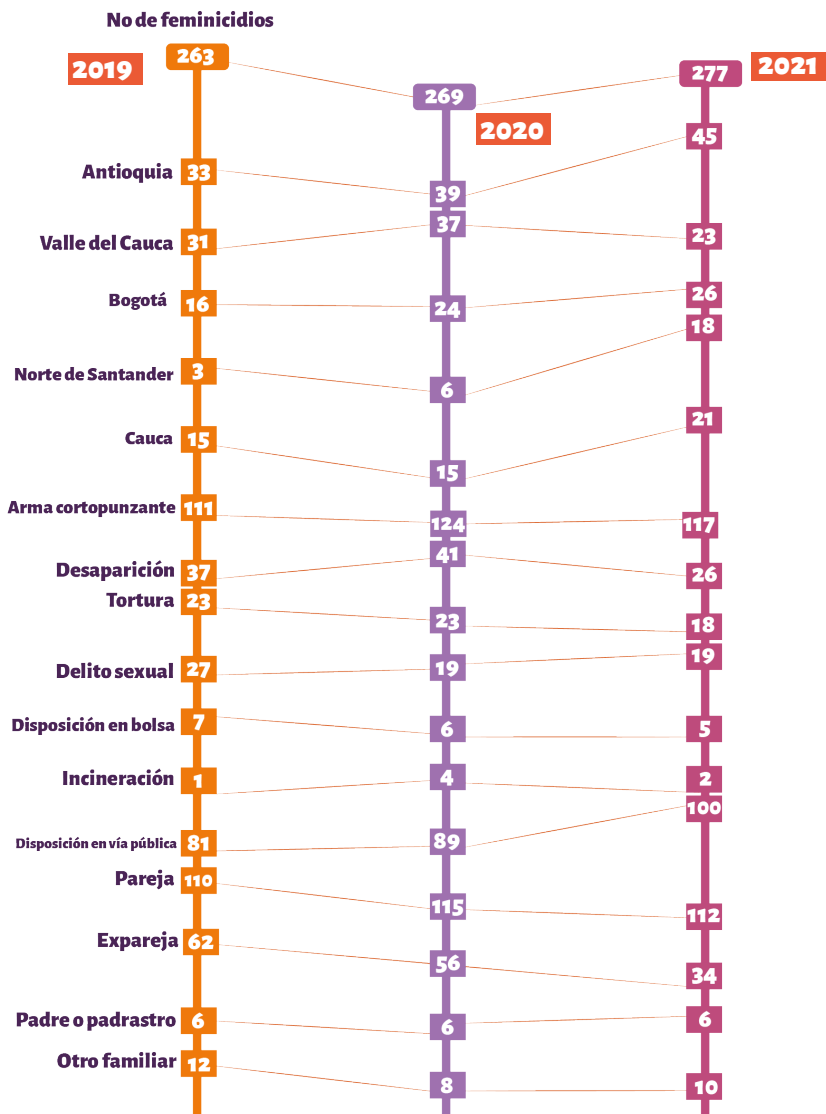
No de feminicidios

2019
263
269
2020
277
2021

Antioquia 33 39 45
Valle del Cauca 31 37 23
Bogotá 16 24 26
Norte de Santander 3 6 18
Cauca 15 15 21
Arma cortopunzante 111 124 117
Desaparición 37 41 26
Tortura 23 23 18
Delito sexual 27 19 19
Disposición en bolsa 7 6 5
Incineración 1 4 2
Disposición en vía pública 81 89 100
Pareja 110 115 112
Expareja 62 56 34
Padre o padrastro 6 6 6
Otro familiar 12 8 10